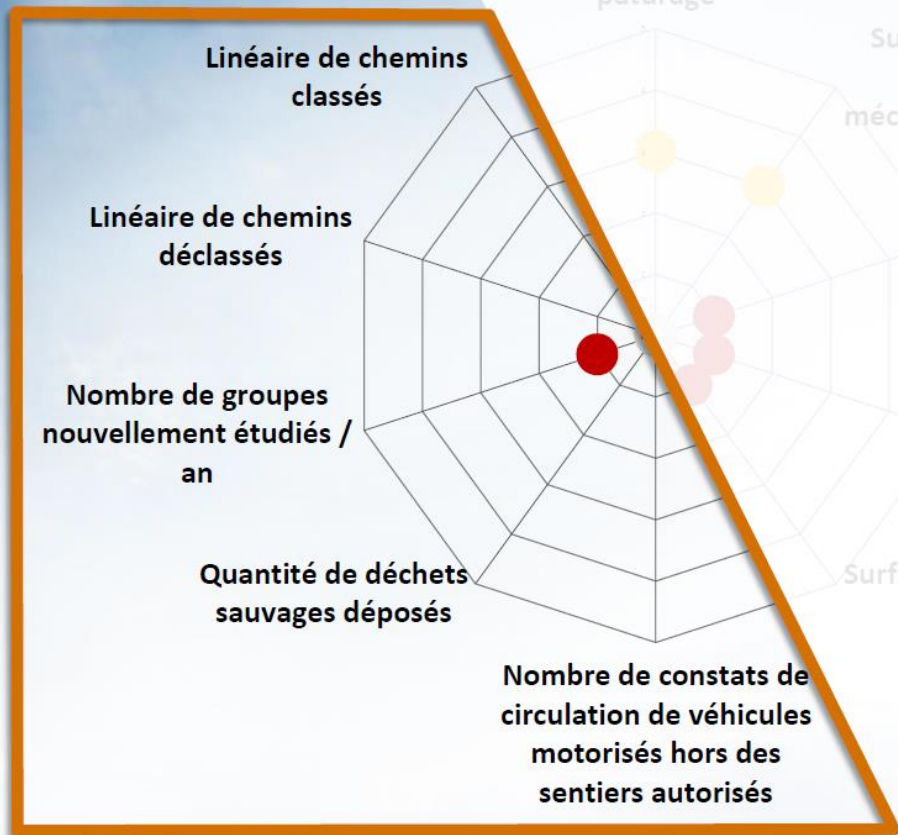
pâturage

Su

méc

Linéaire de chemins classés

Linéaire de chemins déclassés

Nombre de groupes nouvellement étudiés / an

Quantité de déchets sauvages déposés

Nombre de constats de circulation de véhicules motorisés hors des sentiers autorisés

Surf